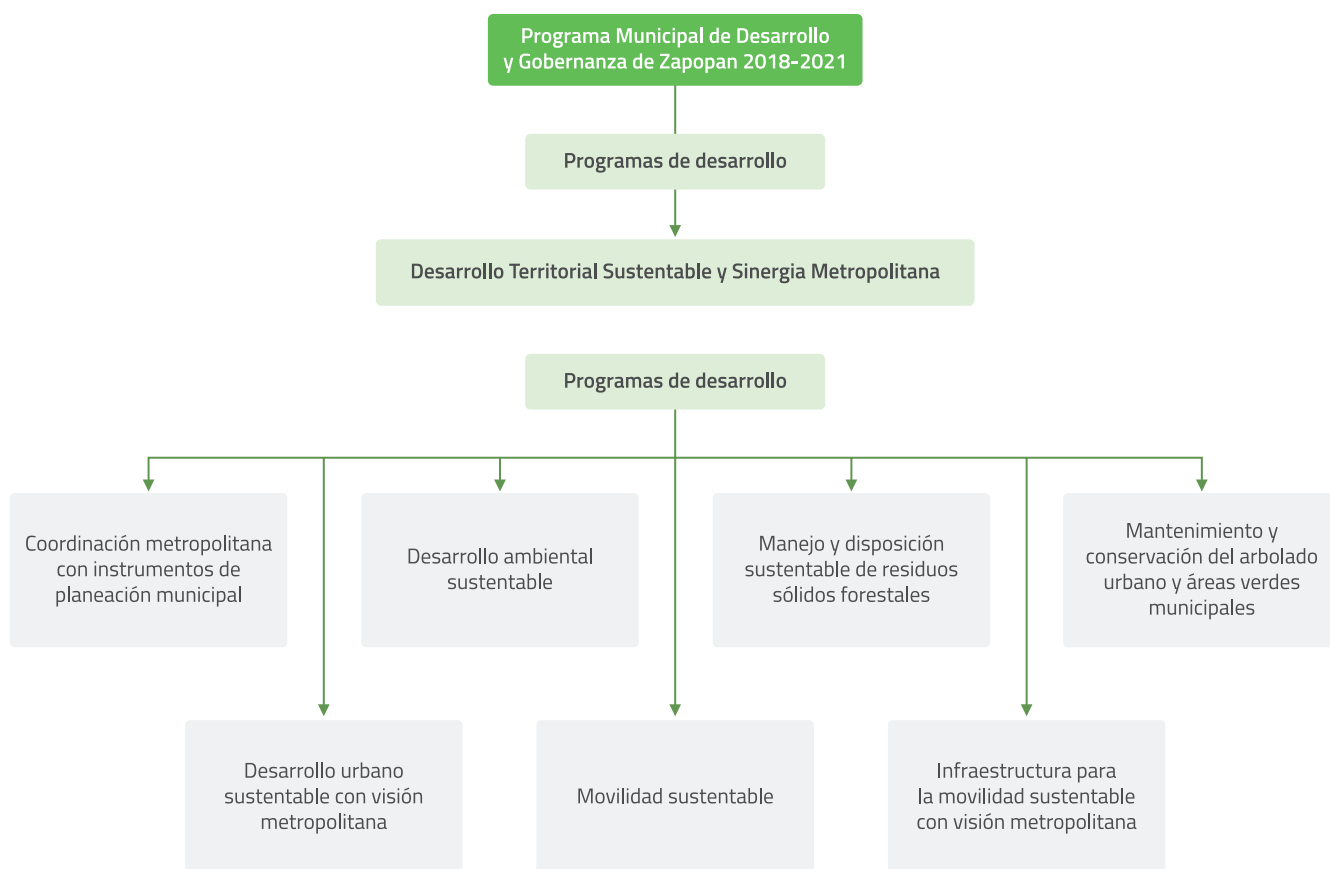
Programa Municipal de Desarrollo y Gobernanza de Zapopan 2018-2021

Programas de desarrollo

Desarrollo Territorial Sustentable y Sinergia Metropolitana

Programas de desarrollo

Coordinación metropolitana con instrumentos de planeación municipal

Desarrollo ambiental sustentable

Manejo y disposición sustentable de residuos sólidos forestales

Mantenimiento y conservación del arbolado urbano y áreas verdes municipales

Desarrollo urbano sustentable con visión metropolitana

Movilidad sustentable

Infraestructura para la movilidad sustentable con visión metropolitana